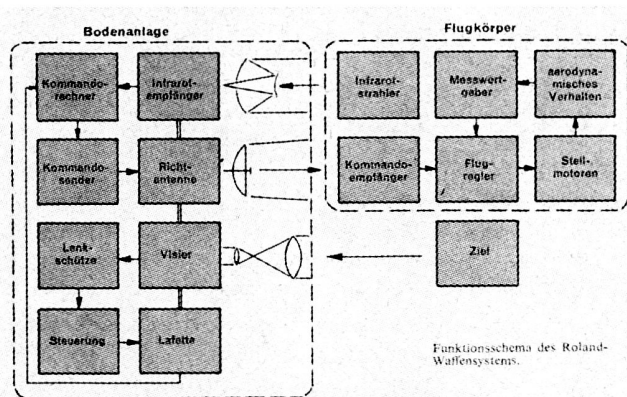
Bodenanlage

Kommando-rechner

Infrarot-empfänger

Kommando-sender

Richt-antenne

Lenk-schütze

Visier

Steuerung

Lafette

Flugkörper

Infrarot-strahler

Messwert-geber

aerodyna-misches Verhalten

Kommando-empfänger

Flug-regler

Stell-motoren

Ziel

Funktionsschema des Roland-Waffensystems.